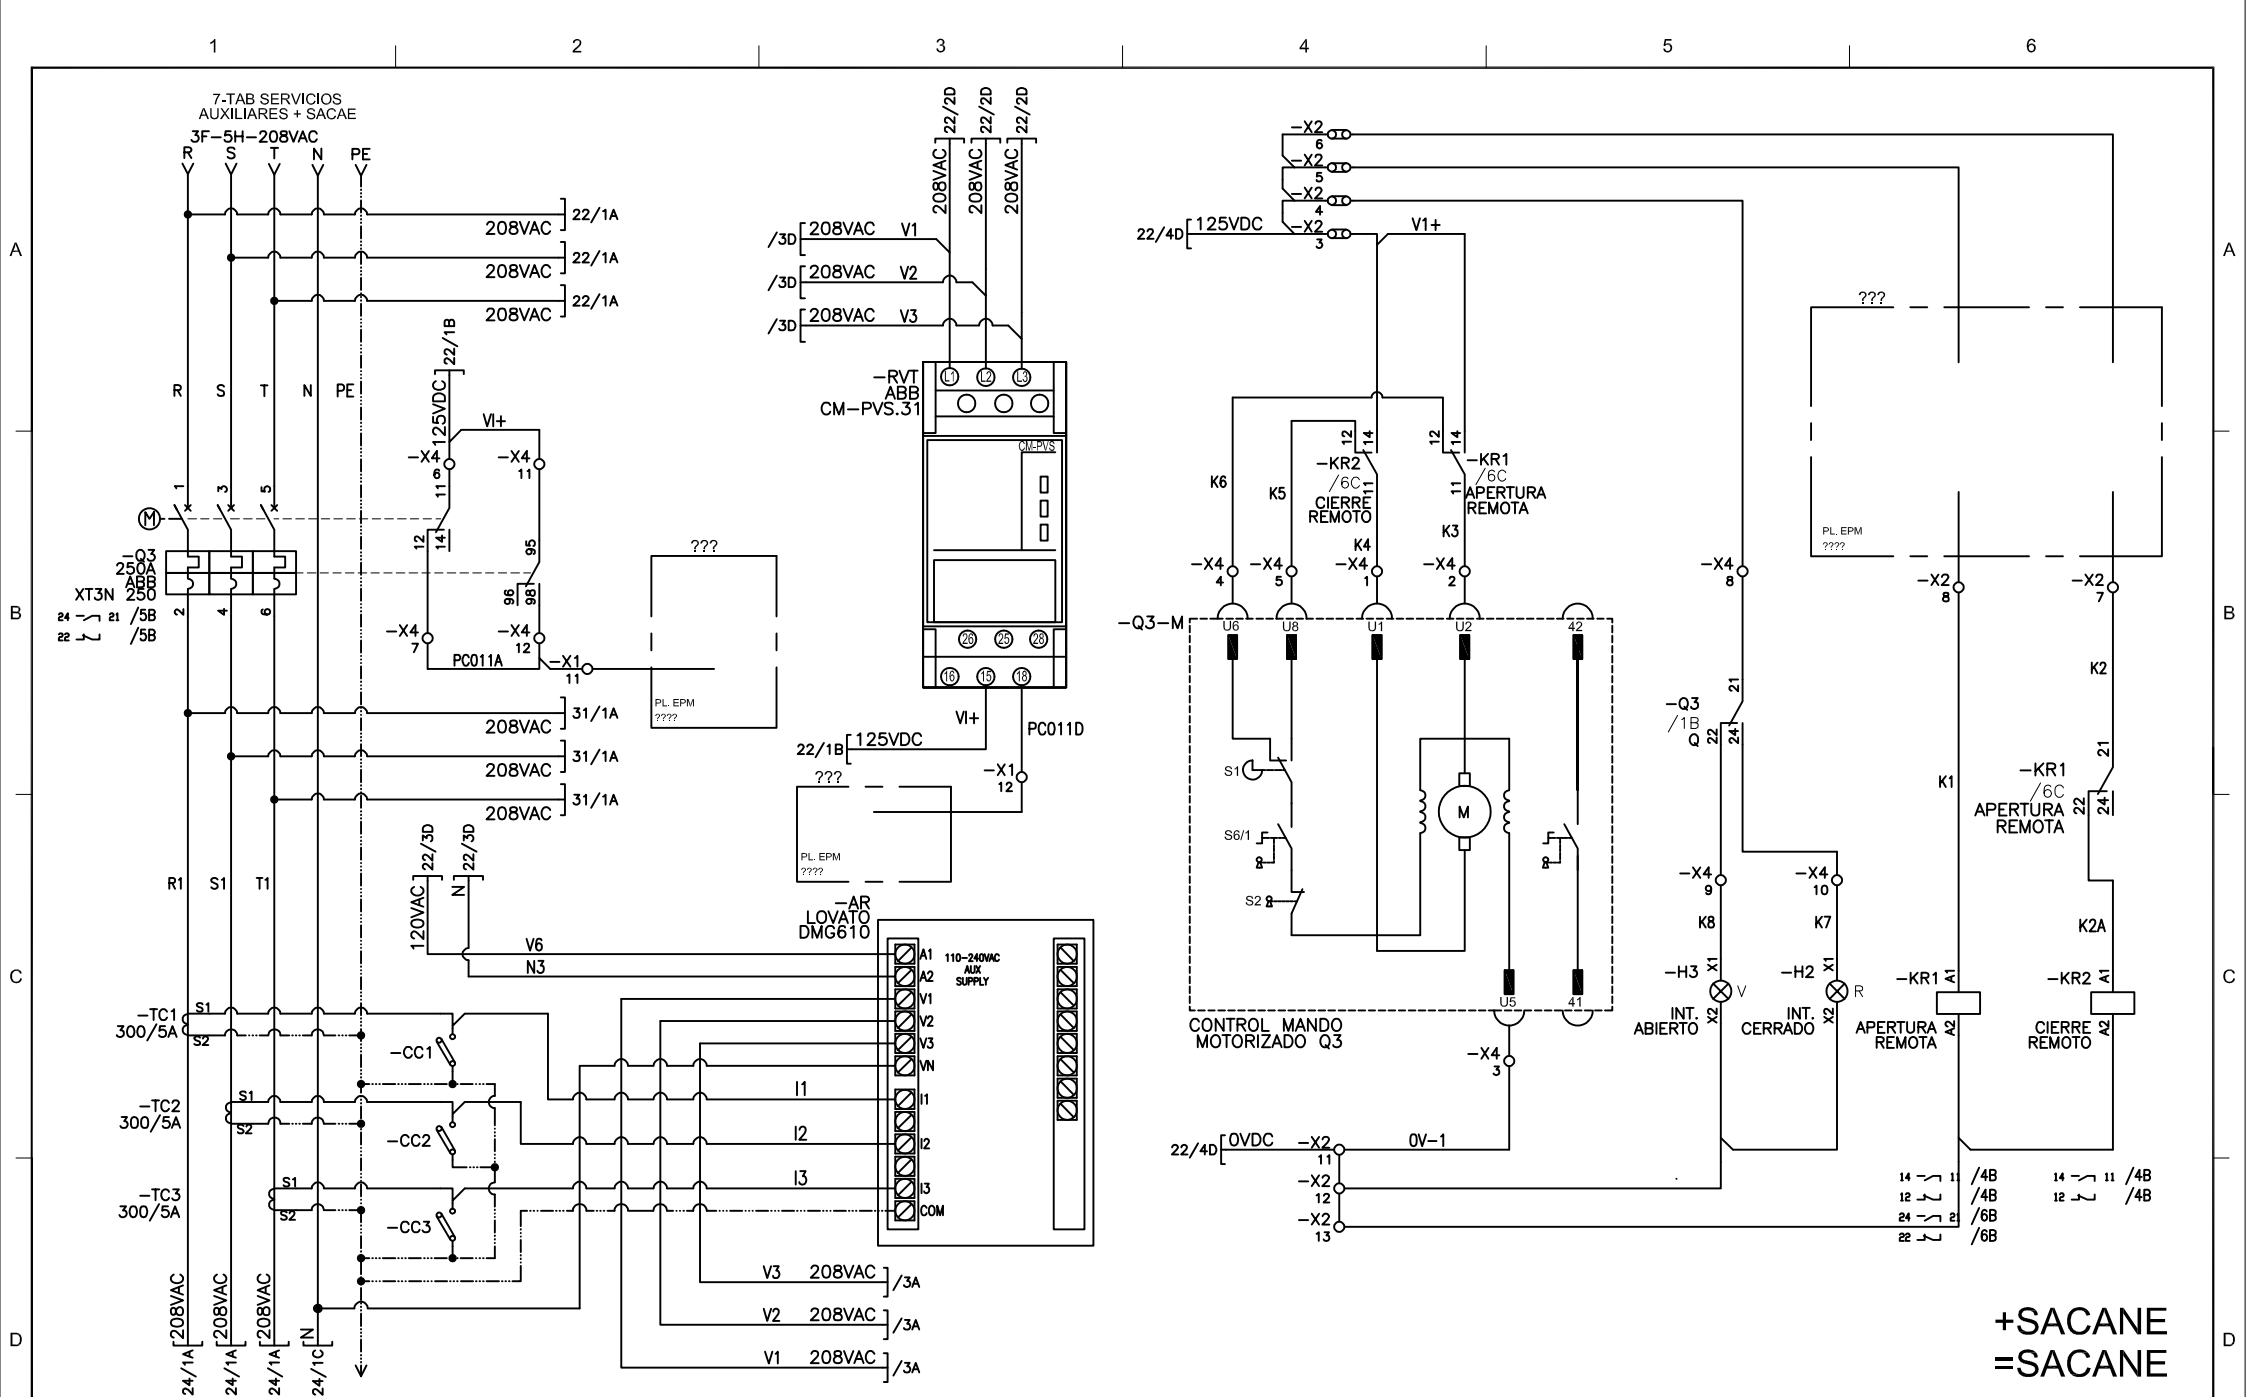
1 2 3 4 5 6

A B C D

7-TAB SERVICIOS AUXILIARES + SACAE
3F–5H–208VAC
R S T N PE

208VAC 22/1A
208VAC 22/1A
208VAC 22/1A

R S T N PE

M
1 3 5
2 4 6
-Q3 250A ABB XT3N 250
24 21 /5B
22 /5B

22/1B
125VDC
VI+
-X4 6
-X4 11
11 14 12
95 96 98
-X4 7
-X4 12
PC011A
-X1 11

???
PL. EPM ????

208VAC 31/1A
208VAC 31/1A
208VAC 31/1A

R1 S1 T1

22/3D 22/3D
120VAC N
V6
N3

-TC1 300/5A S1 S2
-TC2 300/5A S1 S2
-TC3 300/5A S1 S2
-CC1
-CC2
-CC3

208VAC 208VAC 208VAC N
24/1A 24/1A 24/1A 24/1C

22/2D 22/2D 22/2D
208VAC 208VAC 208VAC
/3D 208VAC V1
/3D 208VAC V2
/3D 208VAC V3

-RVT ABB CM-PVS.31
L1 L2 L3
CM-PVS
26 25 28
16 15 18
VI+
PC011D
22/1B 125VDC
-X1 12
???
PL. EPM ????

-AR LOVATO DMG610
A1 A2 V1 V2 V3 VN I1 I2 I3 COM
110-240VAC AUX SUPPLY
I1
I2
I3
V3 208VAC /3A
V2 208VAC /3A
V1 208VAC /3A

-X2 6
-X2 5
-X2 4
22/4D 125VDC -X2 3
V1+
12 14 -KR2 /6C CIERRE REMOTO 11
12 14 -KR1 /6C APERTURA REMOTA 11
K6 K5 K4 K3
-X4 4 -X4 5 -X4 1 -X4 2
-Q3-M
U6 U8 U1 U2 42
S1 S6/1 S2
M
U5 41
CONTROL MANDO MOTORIZADO Q3
-X4 3
22/4D 0VDC -X2 11
0V-1
-X2 12
-X2 13

-X4 8
-Q3 /1B Q
21 22 24
-X4 9 K8
-X4 10 K7
-H3 X1 V X2 INT. ABIERTO
-H2 X1 R X2 INT. CERRADO

???
PL. EPM ????
-X2 8
-X2 7
K2
K1
-KR1 /6C APERTURA REMOTA
21 22 24
K2A
-KR1 A1 A2 APERTURA REMOTA
-KR2 A1 A2 CIERRE REMOTO

14 11 /4B
12 /4B
24 21 /6B
22 /6B
14 11 /4B
12 /4B

+SACANE
=SACANE